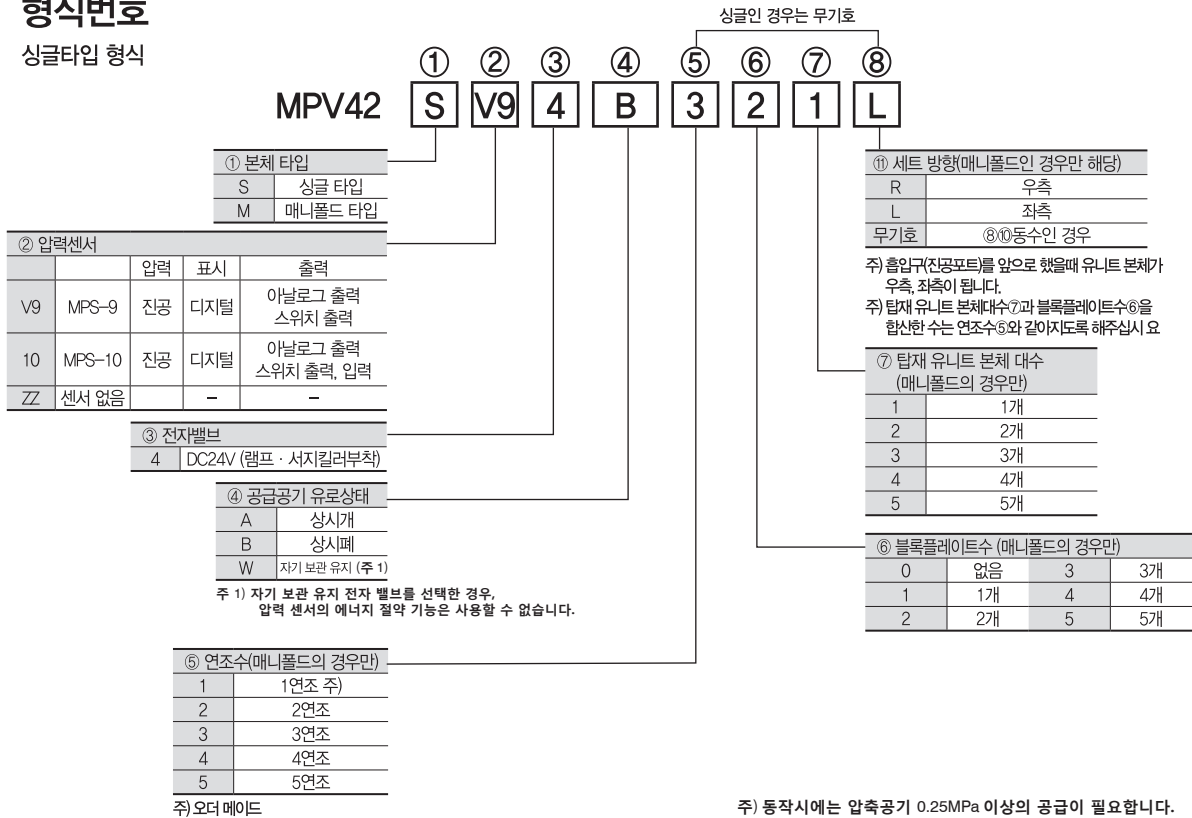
형식번호

싱글타입 형식

싱글인 경우는 무기호

① ② ③ ④ ⑤ ⑥ ⑦ ⑧

MPV42 S V9 4 B 3 2 1 L

| ① 본체 타입 | |
|---|---|
| S | 싱글 타입 |
| M | 매니폴드 타입 |

| ② 압력센서 | | | | |
|---|---|---|---|---|
| | | 압력 | 표시 | 출력 |
| V9 | MPS-9 | 진공 | 디지털 | 아날로그 출력 스위치 출력 |
| 10 | MPS-10 | 진공 | 디지털 | 아날로그 출력 스위치 출력, 입력 |
| ZZ | 센서 없음 | | - | - |

| ③ 전자밸브 | |
|---|---|
| 4 | DC24V (램프 · 서지킬러부착) |

| ④ 공급공기 유로상태 | |
|---|---|
| A | 상시개 |
| B | 상시폐 |
| W | 자기 보관 유지 (주 1) |

주 1) 자기 보관 유지 전자 밸브를 선택한 경우, 압력 센서의 에너지 절약 기능은 사용할 수 없습니다.

| ⑤ 연조수(매니폴드의 경우만) | |
|---|---|
| 1 | 1연조 주) |
| 2 | 2연조 |
| 3 | 3연조 |
| 4 | 4연조 |
| 5 | 5연조 |

주) 오더 메이드

| ⑪ 세트 방향(매니폴드인 경우만 해당) | |
|---|---|
| R | 우측 |
| L | 좌측 |
| 무기호 | ⑧⑩동수인 경우 |

주) 흡입구(진공포트)를 앞으로 했을때 유니트 본체가 우측, 좌측이 됩니다.
주) 탑재 유니트 본체대수⑦과 블록플레이트수⑥을 합산한 수는 연조수⑤와 같아지도록 해주십시 요

| ⑦ 탑재 유니트 본체 대수 (매니폴드의 경우만) | |
|---|---|
| 1 | 1개 |
| 2 | 2개 |
| 3 | 3개 |
| 4 | 4개 |
| 5 | 5개 |

| ⑥ 블록플레이트수 (매니폴드의 경우만) | | | |
|---|---|---|---|
| 0 | 없음 | 3 | 3개 |
| 1 | 1개 | 4 | 4개 |
| 2 | 2개 | 5 | 5개 |

주) 동작시에는 압축공기 0.25MPa 이상의 공급이 필요합니다.